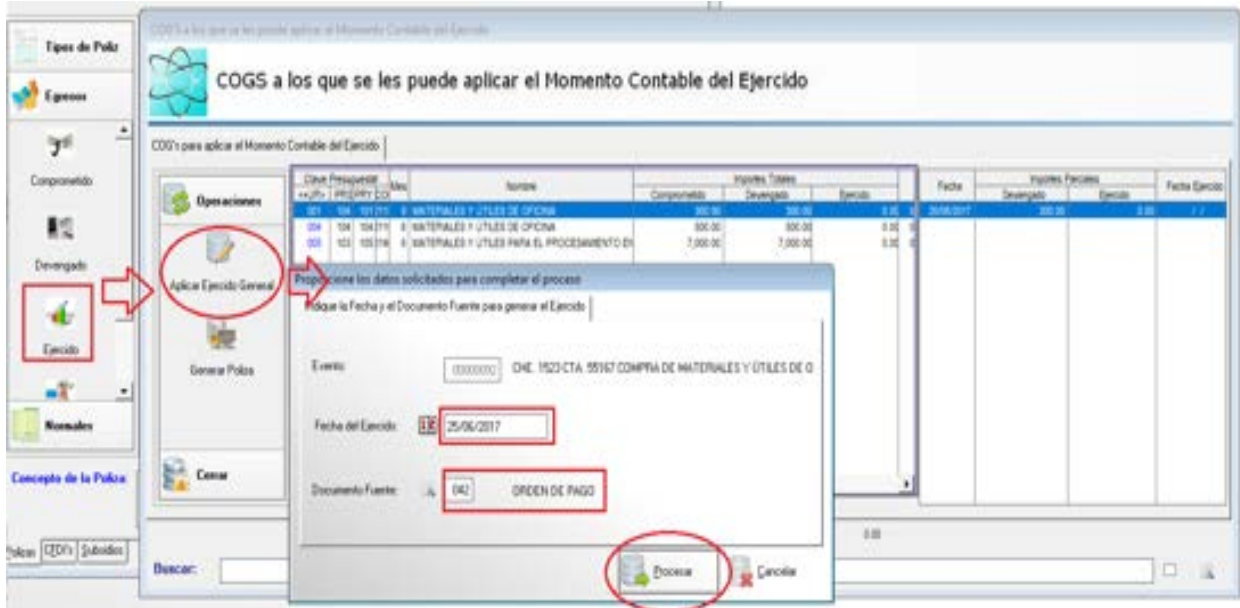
Tipos de Poliz
Egresos
Comprometido
Devengado
Ejercido
Normales
Concepto de la Poliza
Polizas CFDI's Subsidios

COG's a los que se les puede aplicar el Momento Contable del Ejercido

COGS a los que se les puede aplicar el Momento Contable del Ejercido

COG's para aplicar el Momento Contable del Ejercido

Operaciones
Aplicar Ejercido General
Generar Poliza
Cerrar

| Clave Presupuestal | | | Nombre | Comprometido | Devengado | Ejercido |
|---|---|---|---|---|---|---|
| 001 | 104 | 101 | MATERIALES Y UTILES DE OFICINA | 300.00 | 300.00 | 0.00 |
| 004 | 104 | 104 | MATERIALES Y UTILES DE OFICINA | 500.00 | 500.00 | 0.00 |
| 005 | 103 | 105 | MATERIALES Y UTILES PARA EL PROCESAMIENTO EN | 7,000.00 | 7,000.00 | 0.00 |

Importes Totales

| Fecha | Devengado | Ejercido | Fecha Ejercido |
|---|---|---|---|
| 20/06/2017 | 300.00 | 0.00 | / / |

Importes Parciales

Proporcione los datos solicitados para completar el proceso
Indique la Fecha y el Documento Fuente para generar el Ejercido

Evento: 0000002 CHE. 1523 CTA. 55167 COMPRA DE MATERIALES Y ÚTILES DE O
Fecha del Ejercido: 25/06/2017
Documento Fuente: 042 ORDEN DE PAGO

Procesar
Cancelar

0.00

Buscar: